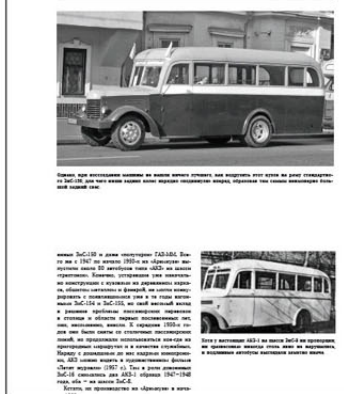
Однако, идя исследовании машины не вышли ничего лучшего, как водрузить этот кузов на раму стандартного ЗиС-150, для чего в ней задние колеса пришлось сдвинуть назад, образовав тем самым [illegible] большой задний свес.

ными ЗиС-150 и даже «полуторке» ГАЗ-ММ. Более того, в 1947 по начало 1950-х на «Арзамасе» выпускали около 50 автобусов типа «АКЗ» на шасси «трехтонки». Конечно, устаревшие уже изначально конструкции с кузовами из деревянных каркасов, обшитых металлом и фанерой, не могли конкурировать с появившимися уже в те годы автобусами ЗиС-154 и ЗиС-155, но свой весомый вклад в решение проблемы пассажирских перевозок в столице и области первых послевоенных лет, они, несомненно, внесли. К середине 1950-х годов они были сняты со столичных пассажирских линий, но продолжали использоваться кое-где на пригородных маршрутах и в качестве служебных. Наряду с довольно до нас кадрами кинохроники, АКЗ можно видеть и в художественном фильме «Летят журавли» (1957 г.). Там в роли довоенных ЗиС-16 снимались два АКЗ-1 образца 1947–1948 года, оба — на шасси ЗиС-5.

Кстати, по производству на «Арзамасе» в начале

Хотя у выпущенных АКЗ-1 на шасси ЗиС-5 и присутствуют черты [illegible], а водительская кабина у автобусов выглядела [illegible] иначе.